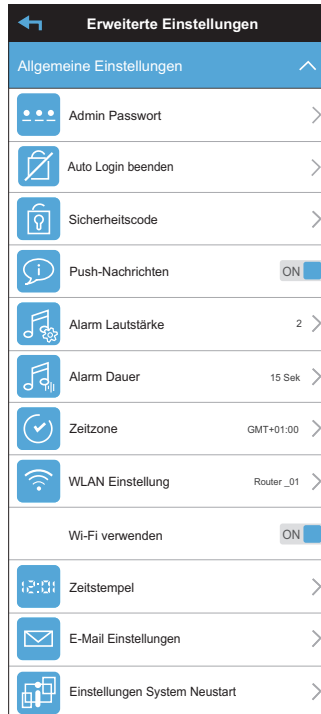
Erweiterte Einstellungen

Allgemeine Einstellungen

Admin Passwort

Auto Login beenden

Sicherheitscode

Push-Nachrichten ON

Alarm Lautstärke 2

Alarm Dauer 15 Sek

Zeitzone GMT+01:00

WLAN Einstellung Router _01

Wi-Fi verwenden ON

12:01 Zeitstempel

E-Mail Einstellungen

Einstellungen System Neustart